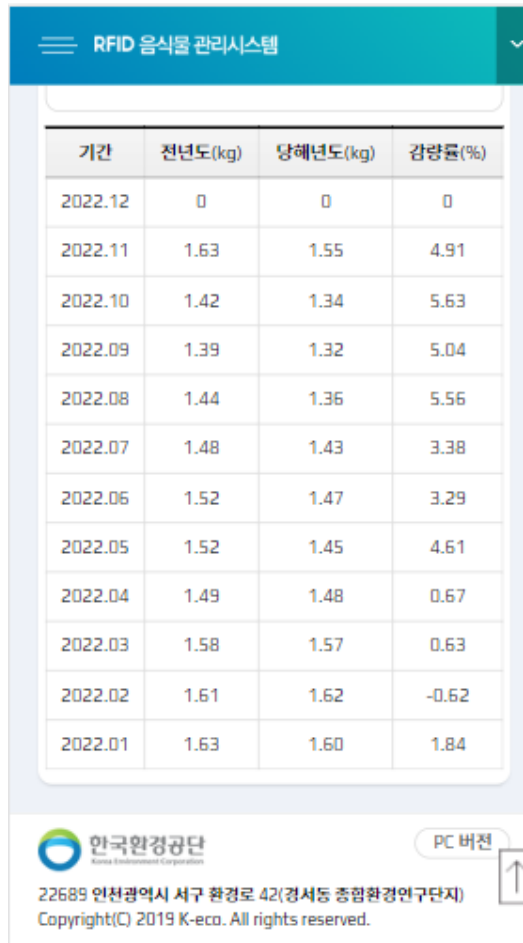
RFID 음식물 관리시스템

| 기간 | 전년도(kg) | 당해년도(kg) | 감량률(%) |
|---|---|---|---|
| 2022.12 | 0 | 0 | 0 |
| 2022.11 | 1.63 | 1.55 | 4.91 |
| 2022.10 | 1.42 | 1.34 | 5.63 |
| 2022.09 | 1.39 | 1.32 | 5.04 |
| 2022.08 | 1.44 | 1.36 | 5.56 |
| 2022.07 | 1.48 | 1.43 | 3.38 |
| 2022.06 | 1.52 | 1.47 | 3.29 |
| 2022.05 | 1.52 | 1.45 | 4.61 |
| 2022.04 | 1.49 | 1.48 | 0.67 |
| 2022.03 | 1.58 | 1.57 | 0.63 |
| 2022.02 | 1.61 | 1.62 | -0.62 |
| 2022.01 | 1.63 | 1.60 | 1.84 |

한국환경공단
Korea Environment Corporation

PC 버전

22689 인천광역시 서구 환경로 42(경서동 종합환경연구단지)
Copyright(C) 2019 K-eco. All rights reserved.